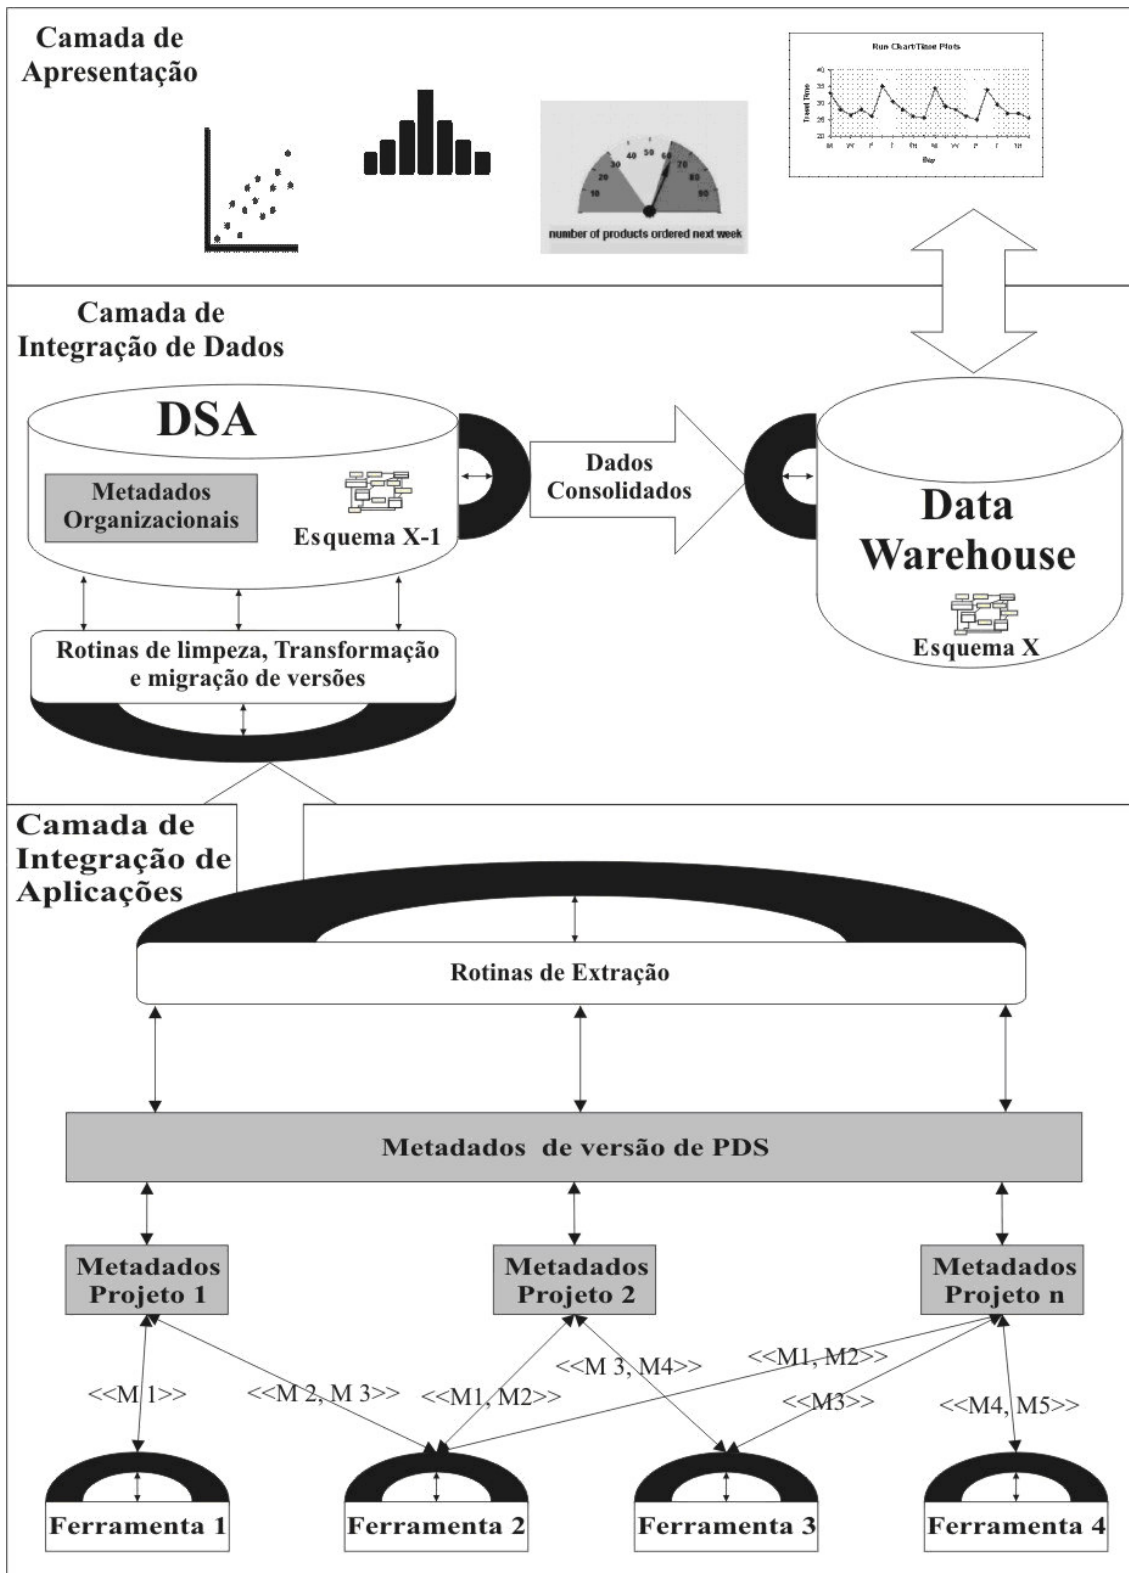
Camada de Apresentação

Run Chart/Time Plots

Travel Time

Day

number of products ordered next week

10 20 30 40 50 60 70 80 90

Camada de Integração de Dados

DSA

Metadados Organizacionais

Esquema X-1

Dados Consolidados

Data Warehouse

Esquema X

Rotinas de limpeza, Transformação e migração de versões

Camada de Integração de Aplicações

Rotinas de Extração

Metadados de versão de PDS

Metadados Projeto 1

Metadados Projeto 2

Metadados Projeto n

<<M 1>>

<<M 2, M 3>>

<<M1, M2>>

<<M 3, M4>>

<<M1, M2>>

<<M3>>

<<M4, M5>>

Ferramenta 1

Ferramenta 2

Ferramenta 3

Ferramenta 4